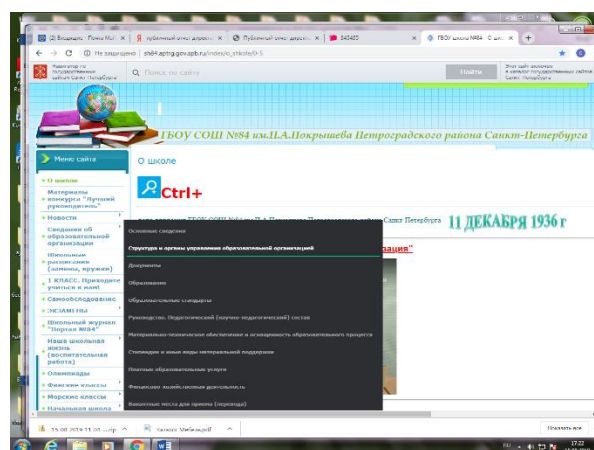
(2) Входящие - Почта Mail | Кубанский опыт дорожн | Публичный отчет директо | 345405 | ГБОУ школа №84 - О школе

Не защищено | sh84.aptrg.gov.apb.ru/index/o_shkole/0-5

Навигатор по государственным услугам Санкт-Петербурга

Поиск по сайту

Найти

ГБОУ СОШ №84 им.П.А.Покрышева Петроградского района Санкт-Петербурга

Меню сайта

О школе

Материалы конкурса "Лучший руководитель"

Новости

Сведения об образовательной организации

Школьные расписания (занятия, кружки)

1 КЛАСС. Приходите учиться к нам!

Самообследование

ЭКЗАМЕНЫ

Школьный журнал "Портал №84"

Наша школьная жизнь (воспитательная работа)

Олимпиады

Физслия классы

Морские классы

Начальная школа

О школе

Ctrl+

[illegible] ГБОУ СОШ №84 им. П.А. Покрышева Петроградского района Санкт-Петербурга

11 ДЕКАБРЯ 1936 г

Основные сведения

Структура и органы управления образовательной организацией

Документы

Образование

Образовательные стандарты

Руководство. Педагогический (научно-педагогический) состав

Материально-техническое обеспечение и оснащенность образовательного процесса

Стипендии и иные виды материальной поддержки

Платные образовательные услуги

Финансово-хозяйственная деятельность

Вакантные места для приема (перевода)

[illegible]зация"

15.08.2018 11.08.pdf

Бизнес Медиакорт

Показать все

17:22